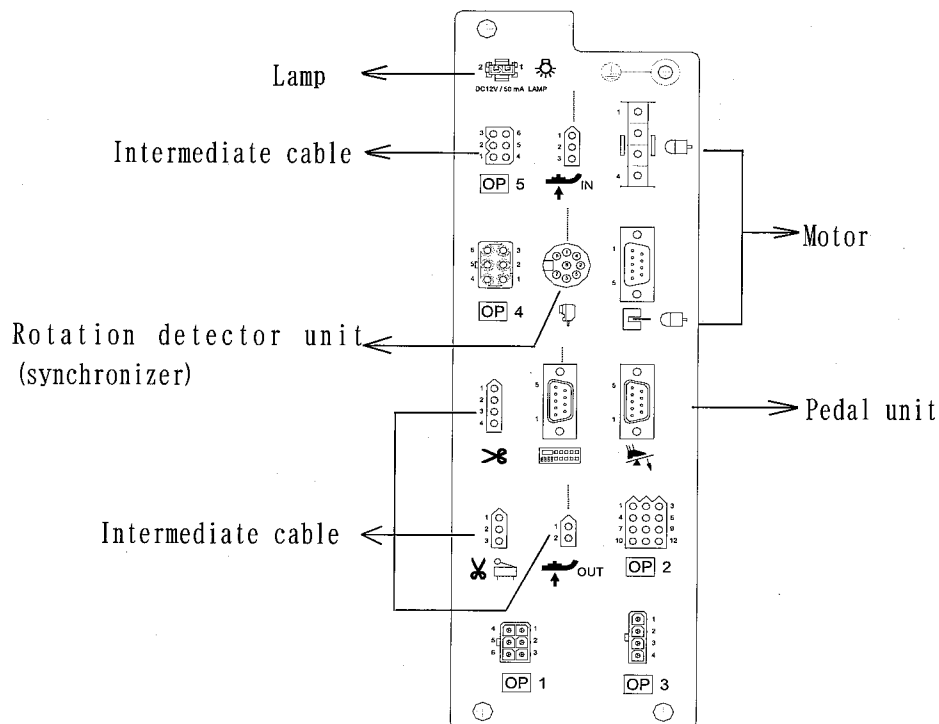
Lamp

2 1

DC12V / 50 mA LAMP

Intermediate cable

3 6
2 5
1 4

OP 5

1
2
3

IN

1

4

Motor

6 3
5 2
4 1

OP 4

1

5

Rotation detector unit
(synchronizer)

1
2
3
4

5

1

5

1

Pedal unit

Intermediate cable

1
2
3

1
2

OUT

1 3
4 6
7 9
10 12

OP 2

4 1
5 2
6 3

OP 1

1
2
3
4

OP 3